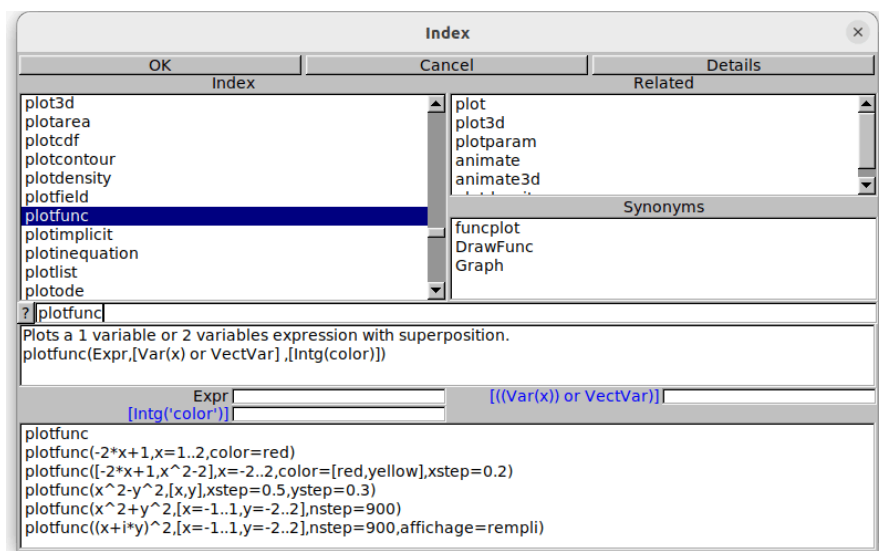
Index

OK
Cancel
Details

Index
plot3d
plotarea
plotcdf
plotcontour
plotdensity
plotfield
plotfunc
plotimplicit
plotinequation
plotlist
plotode

Related
plot
plot3d
plotparam
animate
animate3d

Synonyms
funcplot
DrawFunc
Graph

? plotfunc

Plots a 1 variable or 2 variables expression with superposition.
plotfunc(Expr,[Var(x) or VectVar] ,[Intg(color)])

Expr
[((Var(x)) or VectVar)]
[Intg('color')]

plotfunc
plotfunc(-2*x+1,x=1..2,color=red)
plotfunc([-2*x+1,x^2-2],x=-2..2,color=[red,yellow],xstep=0.2)
plotfunc(x^2-y^2,[x,y],xstep=0.5,ystep=0.3)
plotfunc(x^2+y^2,[x=-1..1,y=-2..2],nstep=900)
plotfunc((x+i*y)^2,[x=-1..1,y=-2..2],nstep=900,affichage=rempli)